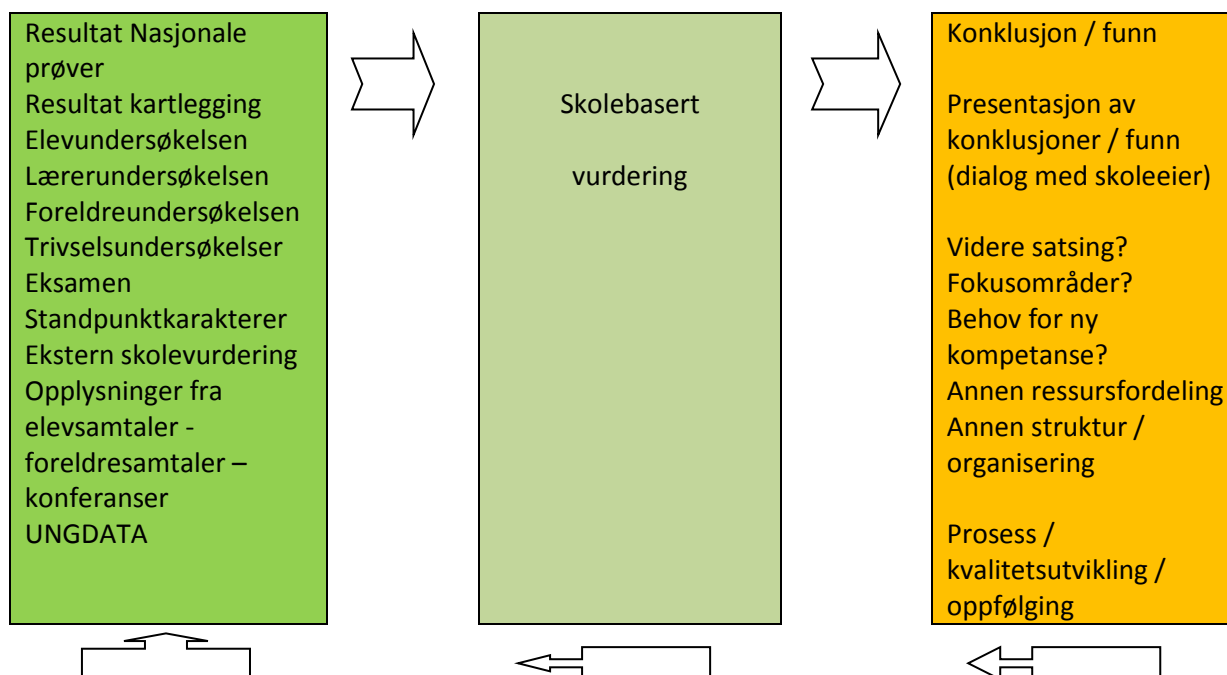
Resultat Nasjonale prøver
Resultat kartlegging
Elevundersøkelsen
Lærerundersøkelsen
Foreldreundersøkelsen
Trivselsundersøkelser
Eksamen
Standpunktkarakterer
Ekstern skolevurdering
Opplysninger fra elevsamtaler - foreldresamtaler – konferanser
UNGDATA

Skolebasert

vurdering

Konklusjon / funn

Presentasjon av konklusjoner / funn (dialog med skoleeier)

Videre satsing?
Fokusområder?
Behov for ny kompetanse?
Annen ressursfordeling
Annen struktur / organisering

Prosess / kvalitetsutvikling / oppfølging